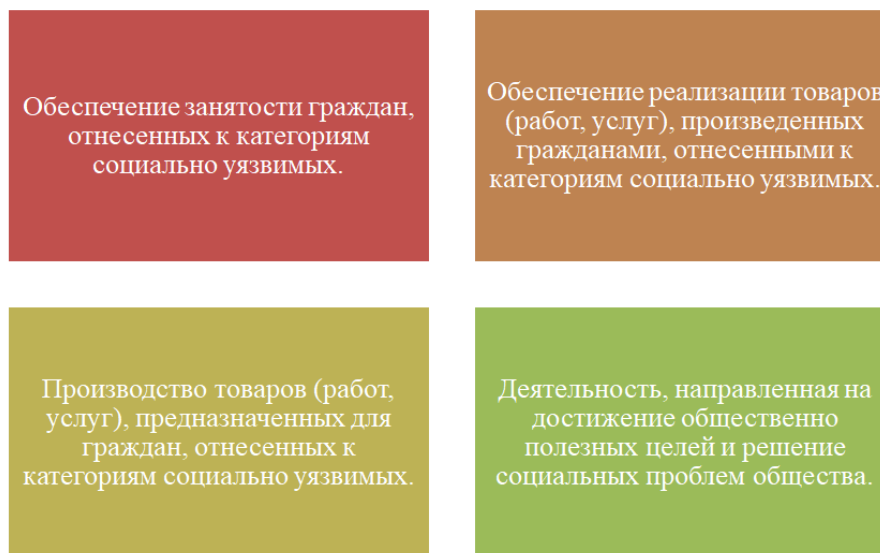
Обеспечение занятости граждан, отнесенных к категориям социально уязвимых.

Обеспечение реализации товаров (работ, услуг), произведенных гражданами, отнесенными к категориям социально уязвимых.

Производство товаров (работ, услуг), предназначенных для граждан, отнесенных к категориям социально уязвимых.

Деятельность, направленная на достижение общественно полезных целей и решение социальных проблем общества.